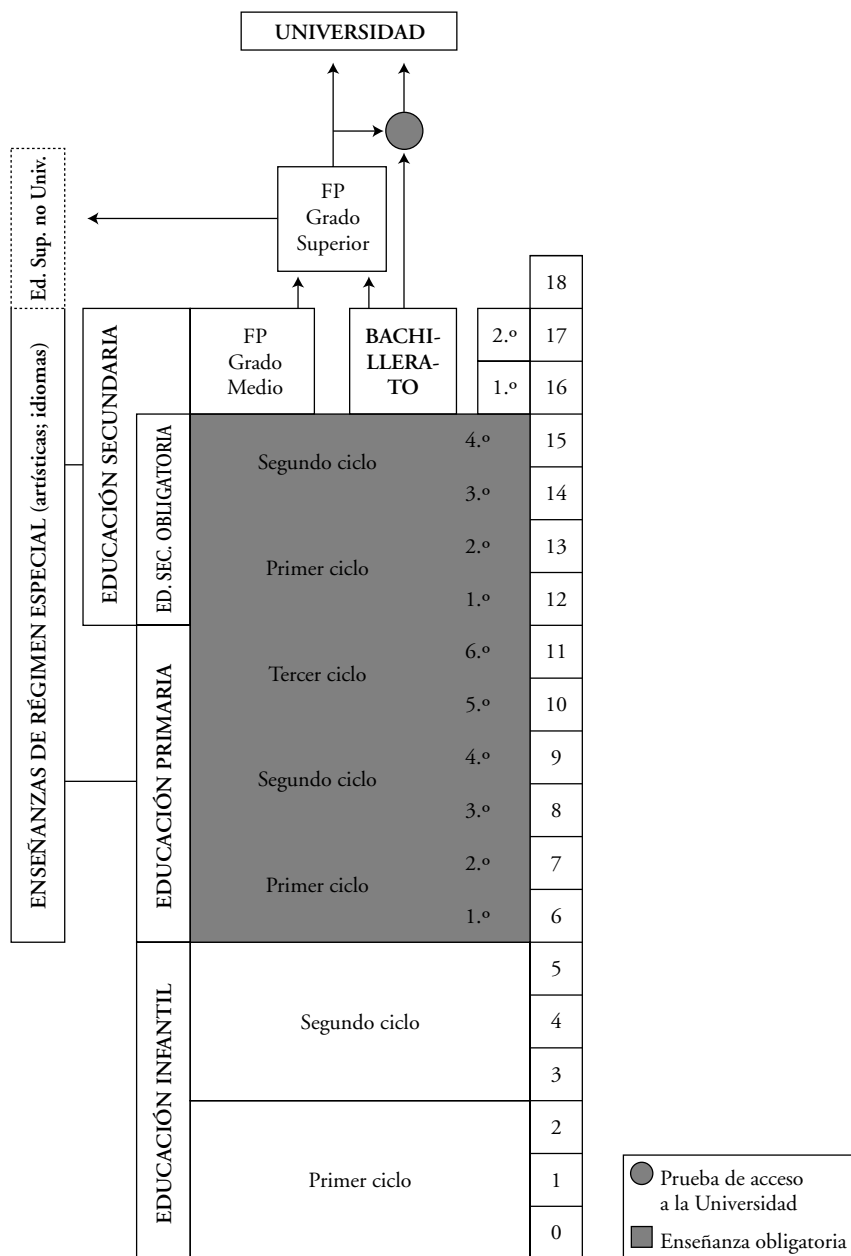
UNIVERSIDAD

Ed. Sup. no Univ.

FP
Grado
Superior

ENSEÑANZAS DE RÉGIMEN ESPECIAL (artísticas; idiomas)

EDUCACIÓN SECUNDARIA

FP
Grado
Medio

BACHILLERATO

2.º
1.º

18
17
16

ED. SEC. OBLIGATORIA

Segundo ciclo
4.º
3.º

Primer ciclo
2.º
1.º

15
14
13
12

EDUCACIÓN PRIMARIA

Tercer ciclo
6.º
5.º

Segundo ciclo
4.º
3.º

Primer ciclo
2.º
1.º

11
10
9
8
7
6

EDUCACIÓN INFANTIL

Segundo ciclo

Primer ciclo

5
4
3
2
1
0

Prueba de acceso a la Universidad

Enseñanza obligatoria